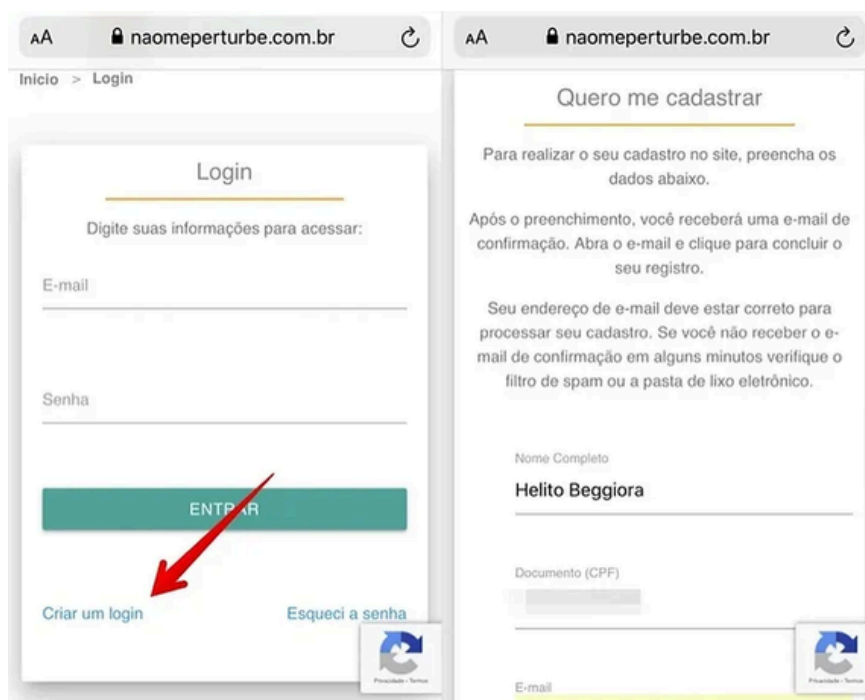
AA naomeperturbe.com.br

Inicio > Login

Login

Digite suas informações para acessar:

E-mail

Senha

ENTRAR

Criar um login

Esqueci a senha

Privacidade - Termos

AA naomeperturbe.com.br

Quero me cadastrar

Para realizar o seu cadastro no site, preencha os dados abaixo.

Após o preenchimento, você receberá uma e-mail de confirmação. Abra o e-mail e clique para concluir o seu registro.

Seu endereço de e-mail deve estar correto para processar seu cadastro. Se você não receber o e-mail de confirmação em alguns minutos verifique o filtro de spam ou a pasta de lixo eletrônico.

Nome Completo

Helito Beggiora

Documento (CPF)

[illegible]

E-mail

Privacidade - Termos